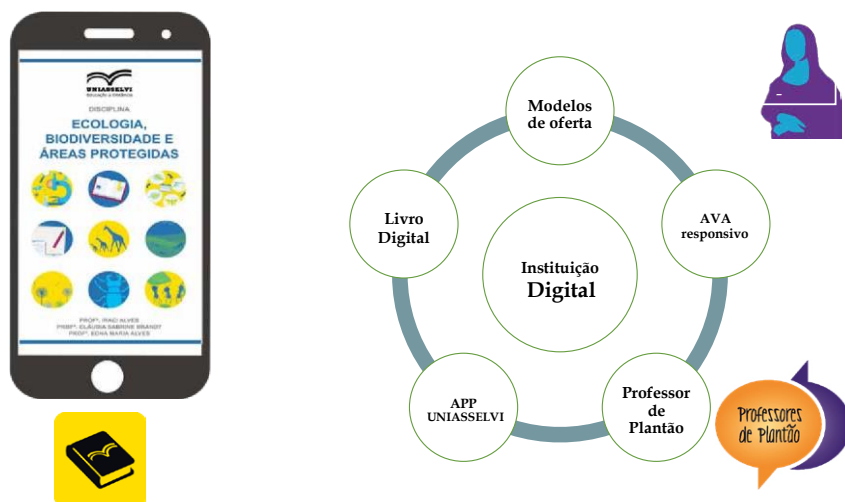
UNIASSELVI
EDUCAÇÃO A DISTÂNCIA

DISCIPLINA
ECOLOGIA, BIODIVERSIDADE E ÁREAS PROTEGIDAS

PROFª. IRACI ALVES
PROFª. CLÁUDIA SABRINE BRANDT
PROFª. EDNA MARIA ALVES

Modelos de oferta

AVA responsivo

Professor de Plantão

APP UNIASSELVI

Livro Digital

Instituição Digital

Professores de Plantão